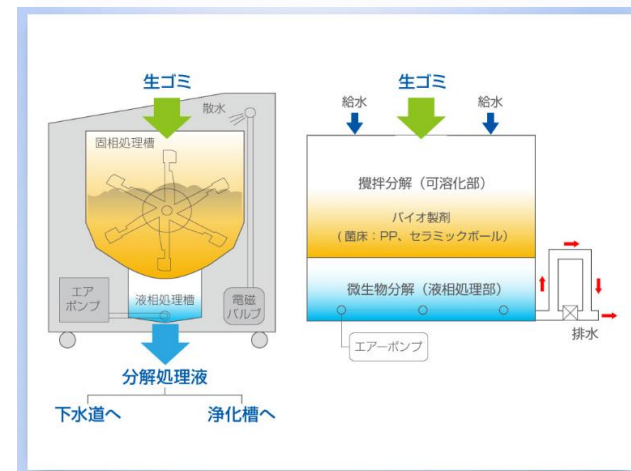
生ゴミ
散水
固相処理槽
エア
ポンプ
液相処理槽
電磁
バルブ
分解処理液
下水道へ
浄化槽へ

給水
生ゴミ
給水
撹拌分解（可溶化部）
バイオ製剤
（菌床：PP、セラミックボール）
微生物分解（液相処理部）
エアーポンプ
排水